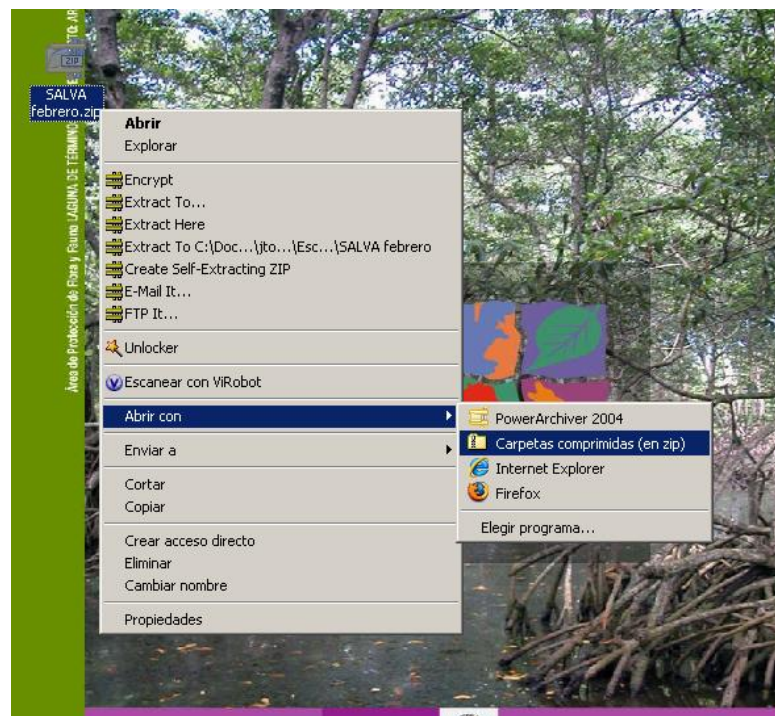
ZIP

SALVA febrero.zip

Área de Protección de Flora y Fauna LAGUNA DE TÉRMINOS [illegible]

Abrir
Explorar
Encrypt
Extract To...
Extract Here
Extract To C:\Doc...\jto...\Esc...\SALVA febrero
Create Self-Extracting ZIP
E-Mail It...
FTP It...
Unlocker
Escanear con ViRobot
Abrir con
Enviar a
Cortar
Copiar
Crear acceso directo
Eliminar
Cambiar nombre
Propiedades

PowerArchiver 2004
Carpetas comprimidas (en zip)
Internet Explorer
Firefox
Elegir programa...